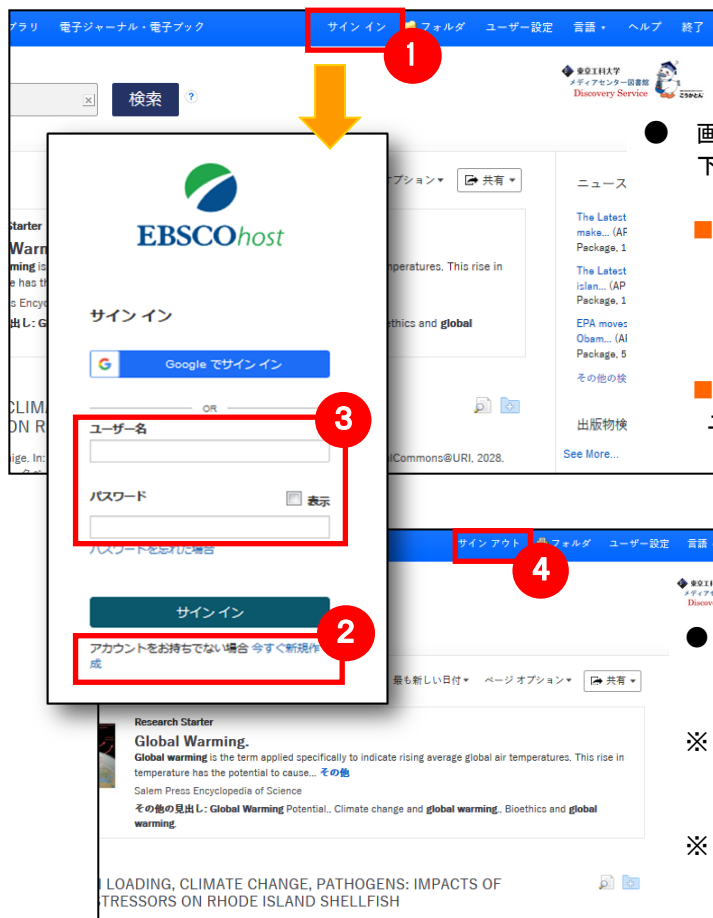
ブラリ　電子ジャーナル・電子ブック　サイン イン　フォルダ　ユーザー設定　言語　ヘルプ　終了

1

検索 ?

東京工科大学 メディアセンター図書館 Discovery Service

EBSCOhost

オプション　共有

ニュース

The Latest make... (AP Package, 1

The Latest islan... (AP Package, 1

EPA moves Obam... (AP Package, 5

その他の検

出版物検

See More...

Starter
Warm
ming is
e has th
s Encyc
出し: G

mperatures. This rise in

oethics and global

CLIM
ON R

gie. In:

lCommons@URI, 2028.

サイン イン

Google でサイン イン

OR

3

ユーザー名

パスワード　表示

パスワードを忘れた場合

サイン イン

2

アカウントをお持ちでない場合 今すぐ新規作成

● 画
下

サイン アウト　フォルダ　ユーザー設定　言語

4

●

最も新しい日付　ページ オプション　共有

Research Starter
Global Warming.
Global warming is the term applied specifically to indicate rising average global air temperatures. This rise in temperature has the potential to cause... その他
Salem Press Encyclopedia of Science
その他の見出し: Global Warming Potential., Climate change and global warming., Bioethics and global warming.

※

※

LOADING, CLIMATE CHANGE, PATHOGENS: IMPACTS OF
TRESSORS ON RHODE ISLAND SHELLFISH